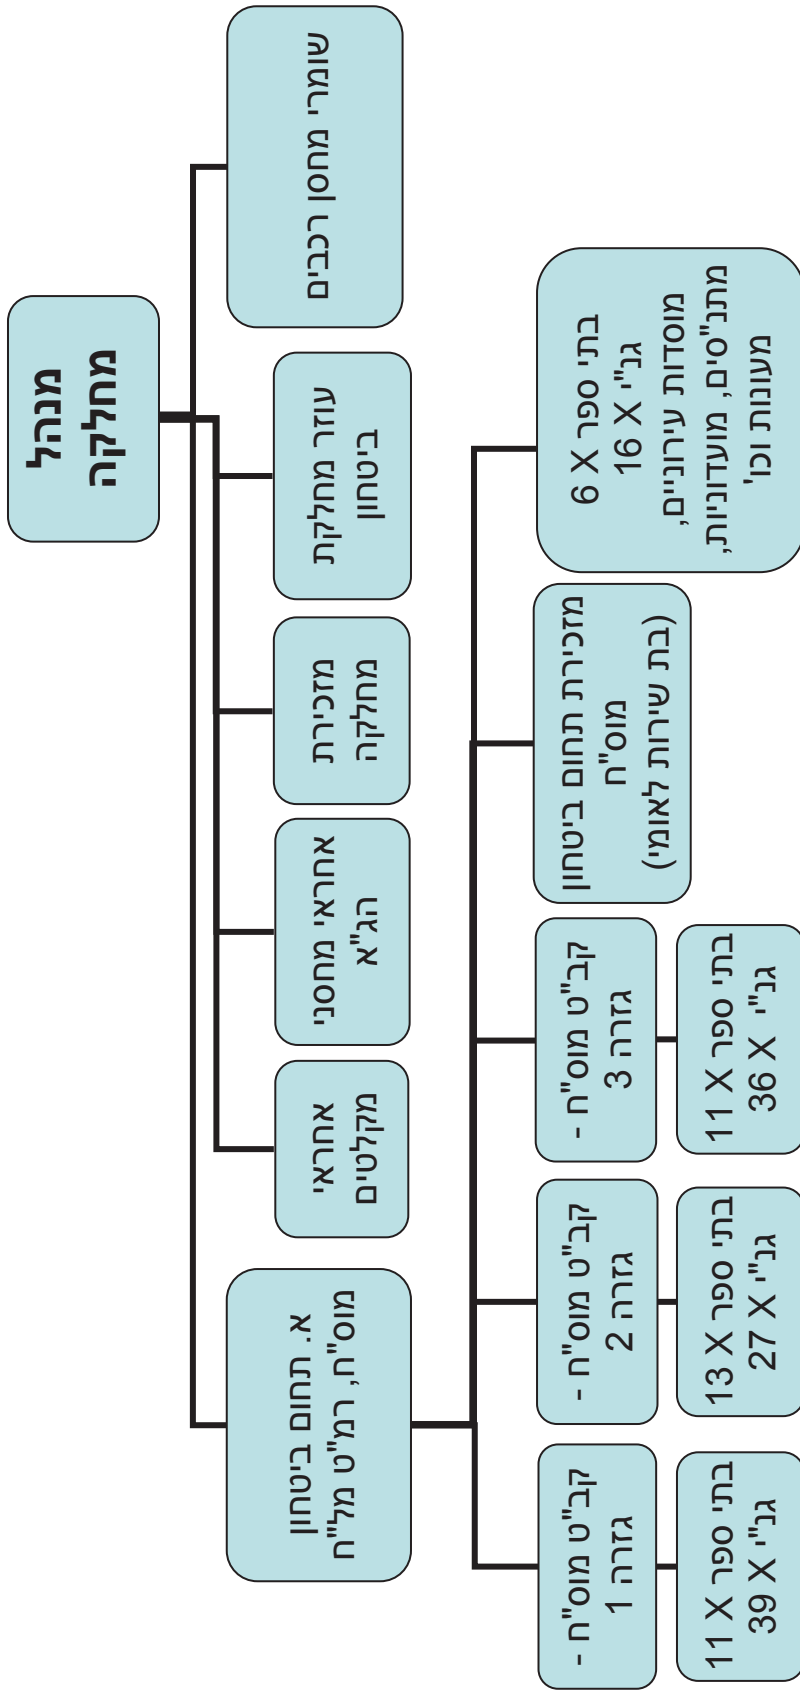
מנהל מחלקה

שומרי מחסן רכבים

עוזר מחלקת ביטחון

מזכירת מחלקה

אחראי מחסני הג"א

אחראי מקלטים

א. תחום ביטחון מוס"ח, רמ"ט מל"ח

6 X בתי ספר 16 X גנ"י מוסדות עירוניים, מתנ"סים, מועדונית, מעונות וכו'

מזכירת תחום ביטחון מוס"ח (בת שירות לאומי)

קב"ט מוס"ח - גזרה 3

11 X בתי ספר 36 X גנ"י

קב"ט מוס"ח - גזרה 2

13 X בתי ספר 27 X גנ"י

קב"ט מוס"ח - גזרה 1

11 X בתי ספר 39 X גנ"י